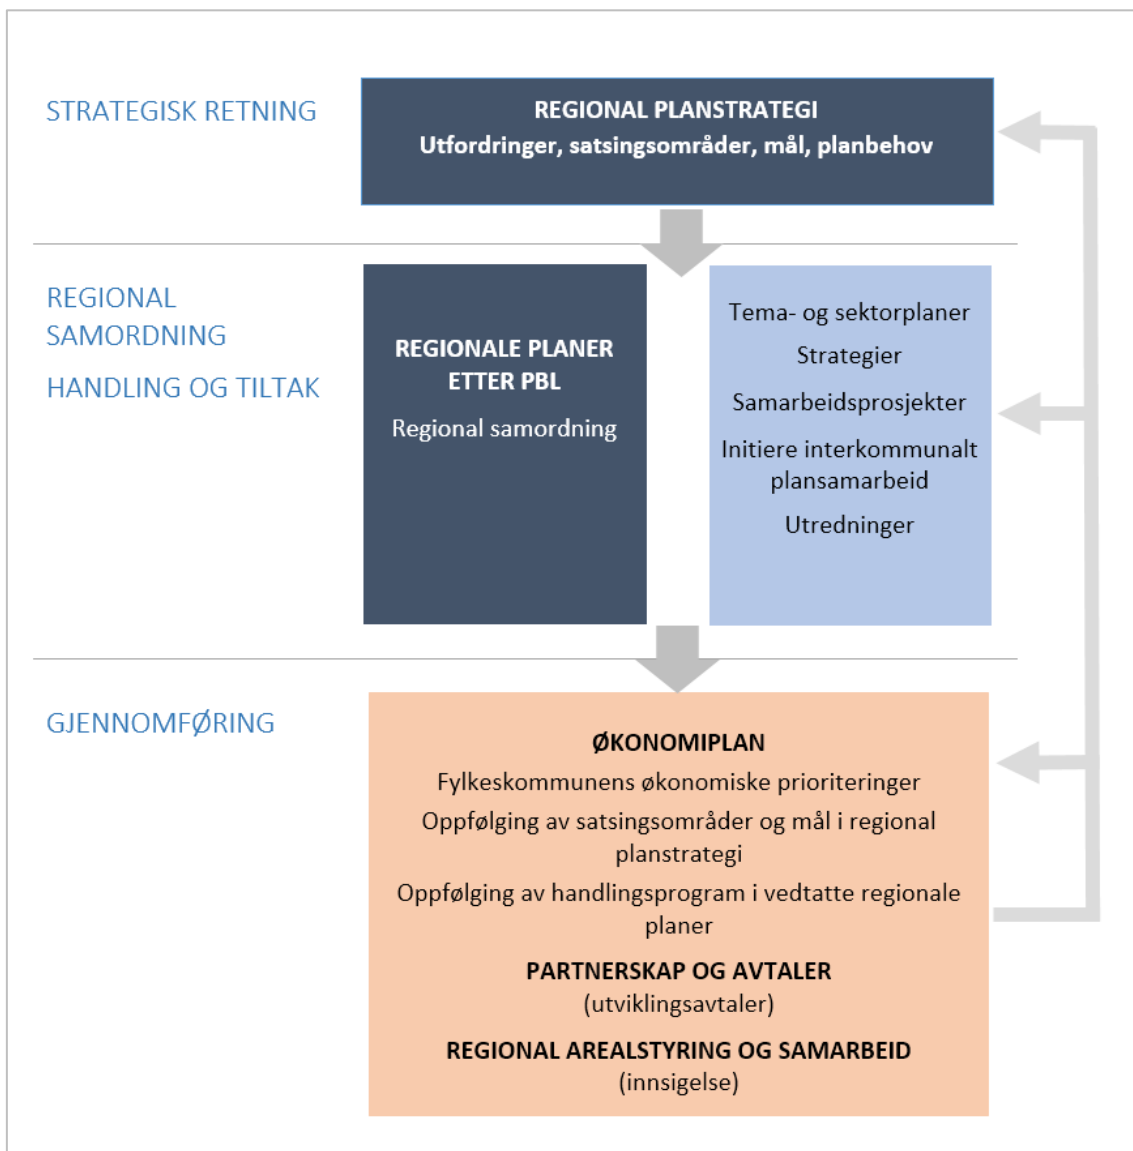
STRATEGISK RETNING

REGIONAL PLANSTRATEGI
Utfordringer, satsingsområder, mål, planbehov

REGIONAL SAMORDNING

HANDLING OG TILTAK

REGIONALE PLANER ETTER PBL

Regional samordning

Tema- og sektorplaner

Strategier

Samarbeidsprosjekter

Initiere interkommunalt plansamarbeid

Utredninger

GJENNOMFØRING

ØKONOMIPLAN

Fylkeskommunens økonomiske prioriteringer

Oppfølging av satsingsområder og mål i regional planstrategi

Oppfølging av handlingsprogram i vedtatte regionale planer

PARTNERSKAP OG AVTALER
(utviklingsavtaler)

REGIONAL AREALSTYRING OG SAMARBEID
(innsigelse)